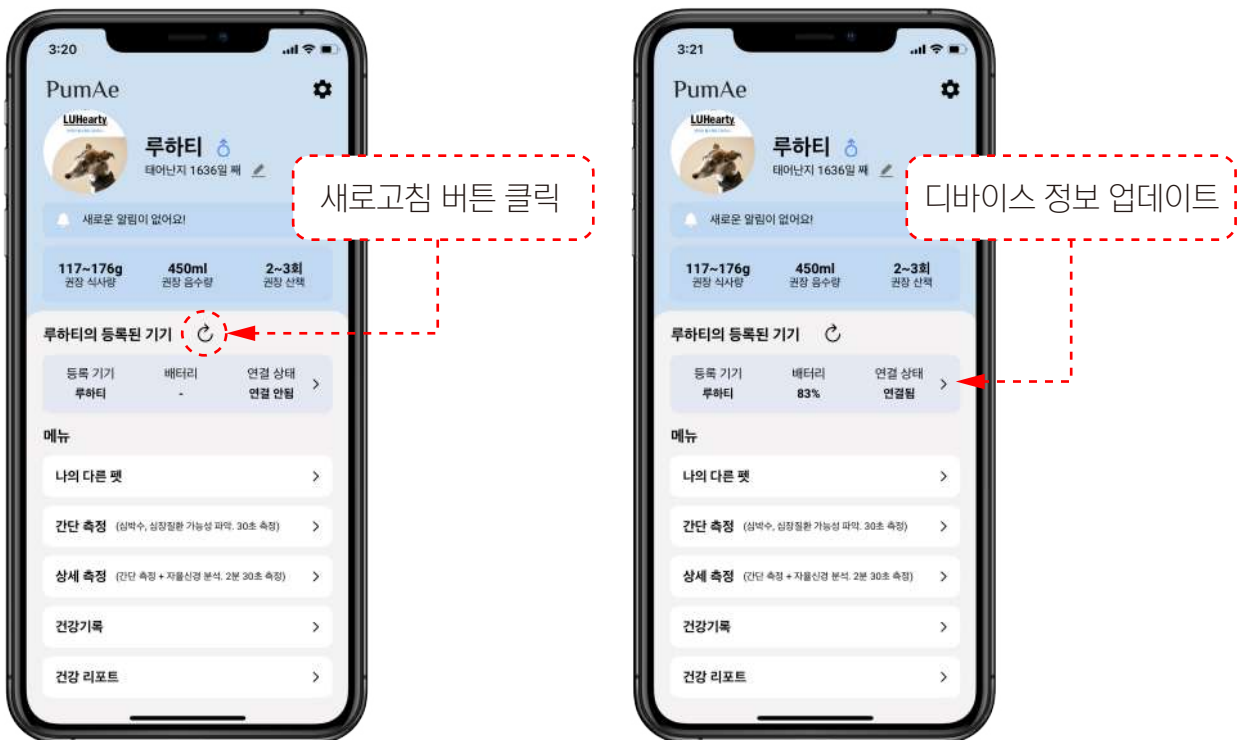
3:20

PumAe

LUHearty

루하티 ♂
태어난지 1636일 째

새로고침 버튼 클릭

새로운 알림이 없어요!

| 117~176g | 450ml | 2~3회 |
|---|---|---|
| 권장 식사량 | 권장 음수량 | 권장 산책 |

루하티의 등록된 기기

| 등록 기기 | 배터리 | 연결 상태 |
|---|---|---|
| 루하티 | - | 연결 안됨 |

메뉴

나의 다른 펫

간단 측정 (심박수, 심장질환 가능성 파악. 30초 측정)

상세 측정 (간단 측정 + 자율신경 분석. 2분 30초 측정)

건강기록

건강 리포트

3:21

PumAe

LUHearty

루하티 ♂
태어난지 1636일 째

디바이스 정보 업데이트

새로운 알림이 없어요!

| 117~176g | 450ml | 2~3회 |
|---|---|---|
| 권장 식사량 | 권장 음수량 | 권장 산책 |

루하티의 등록된 기기

| 등록 기기 | 배터리 | 연결 상태 |
|---|---|---|
| 루하티 | 83% | 연결됨 |

메뉴

나의 다른 펫

간단 측정 (심박수, 심장질환 가능성 파악. 30초 측정)

상세 측정 (간단 측정 + 자율신경 분석. 2분 30초 측정)

건강기록

건강 리포트